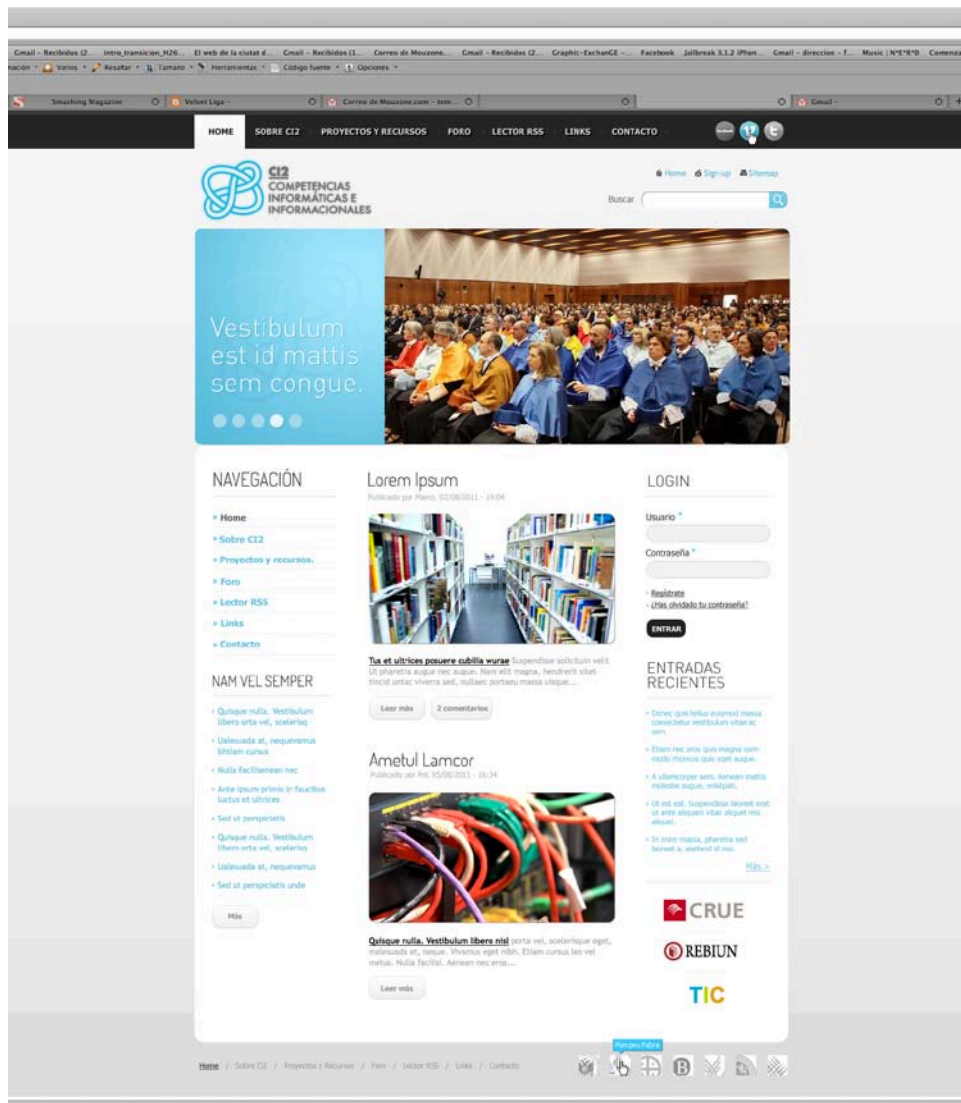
Gmail - Recibidos (2... intro_transicion_H26... El web de la ciutat d... Gmail - Recibidos (1... Correo de Mouzone... Gmail - Recibidos (2... Graphic-ExchanGE -... Facebook Jailbreak 3.1.2 iPhon... Gmail - direccion - f... Music | N*E*R*D Comenza

nación Varios Resaltar Tamaño Herramientas Código fuente Opciones

Smashing Magazine Velvet Liga - Correo de Mouzone.com - tem... Gmail -

HOME SOBRE CI2 PROYECTOS Y RECURSOS FORO LECTOR RSS LINKS CONTACTO

CI2
COMPETENCIAS INFORMÁTICAS E INFORMACIONALES

Home Sign-up Sitemap

Buscar

Vestibulum est id mattis sem congue.

NAVEGACIÓN

» Home
» Sobre CI2
» Proyectos y recursos.
» Foro
» Lector RSS
» Links
» Contacto

NAM VEL SEMPER

» Quisque nulla. Vestibulum libero orta vel, scelerisq
» Ualesuada at, nequevamus bhitam cursus
» Nulla facilisenean nec
» Ante ipsum primis in faucibus luctus et ultrices
» Sed ut perspiciatis
» Quisque nulla. Vestibulum libero orta vel, scelerisq
» Ualesuada at, nequevamus
» Sed ut perspiciatis unde

Más

Lorem Ipsum
Publicado por Marco, 02/08/2011 - 15:04

Tus et ultrices posuere cubilia wurae Suspendise solicituin velit Ut pharetra augue nec augue. Nam elit magna, hendrerit sitet tincid untac viverra sed, nullaec portaeu massa uisque....

Leer más 2 comentarios

Ametul Lamcor
Publicado por Pol, 05/08/2011 - 16:34

Quisque nulla. Vestibulum libero nisl porta vel, scelerisque eget, malesuada at, neque. Vivamus eget nibh. Etiam cursus leo vel metus. Nulla facilisi. Aenean nec eros....

Leer más

LOGIN

Usuario *

Contraseña *

» Registrate
» ¿Has olvidado tu contraseña?

ENTRAR

ENTRADAS RECIENTES

» Donec quis tellus euismod massa consectetur vestibulum vitae ac sem.
» Etiam nec eros quis magna com modo rhoncus quis eget augue.
» A ullamcorper sem. Aenean mattis molestie augue, volutpat.
» Ut est est. Suspendisse laoreet erat ut ante aliquam vitae aliquet nisi aliquet.
» In enim massa, pharetra sed laoreet a, eleifend id nisi.

Más >

CRUE
REBIUN
TIC

Home / Sobre CI2 / Proyectos y Recursos / Foro / Lector RSS / Links / Contacto

Pon peu Fabra